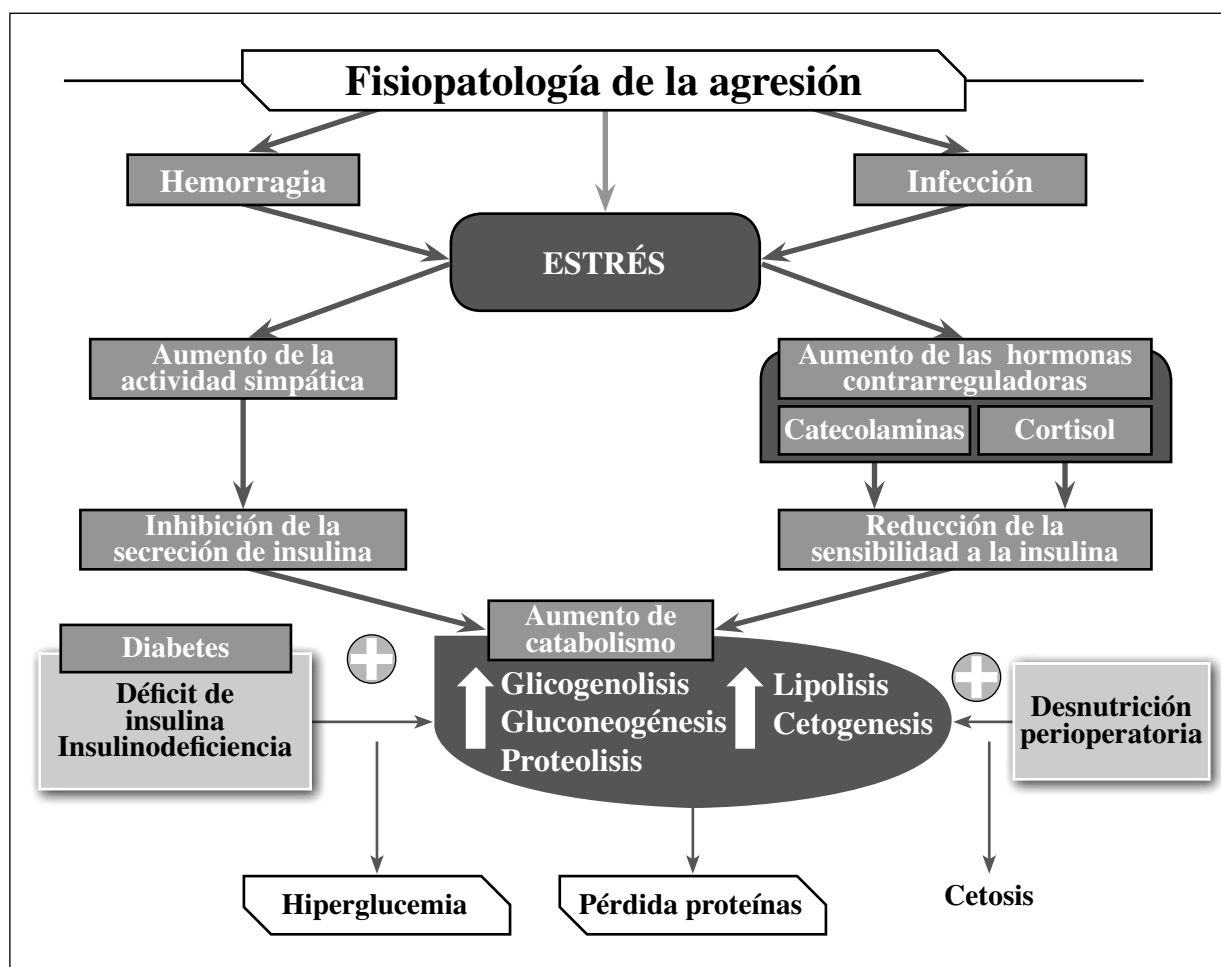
Fisiopatología de la agresión

Hemorragia

Infección

ESTRÉS

Aumento de la actividad simpática

Aumento de las hormonas contrarreguladoras

Catecolaminas

Cortisol

Inhibición de la secreción de insulina

Reducción de la sensibilidad a la insulina

Diabetes

Déficit de insulina Insulinodeficiencia

Aumento de catabolismo

Glicogenolisis
Gluconeogénesis
Proteolisis

Lipolisis
Cetogenesis

Desnutrición perioperatoria

Hiperglucemia

Pérdida proteínas

Cetosis